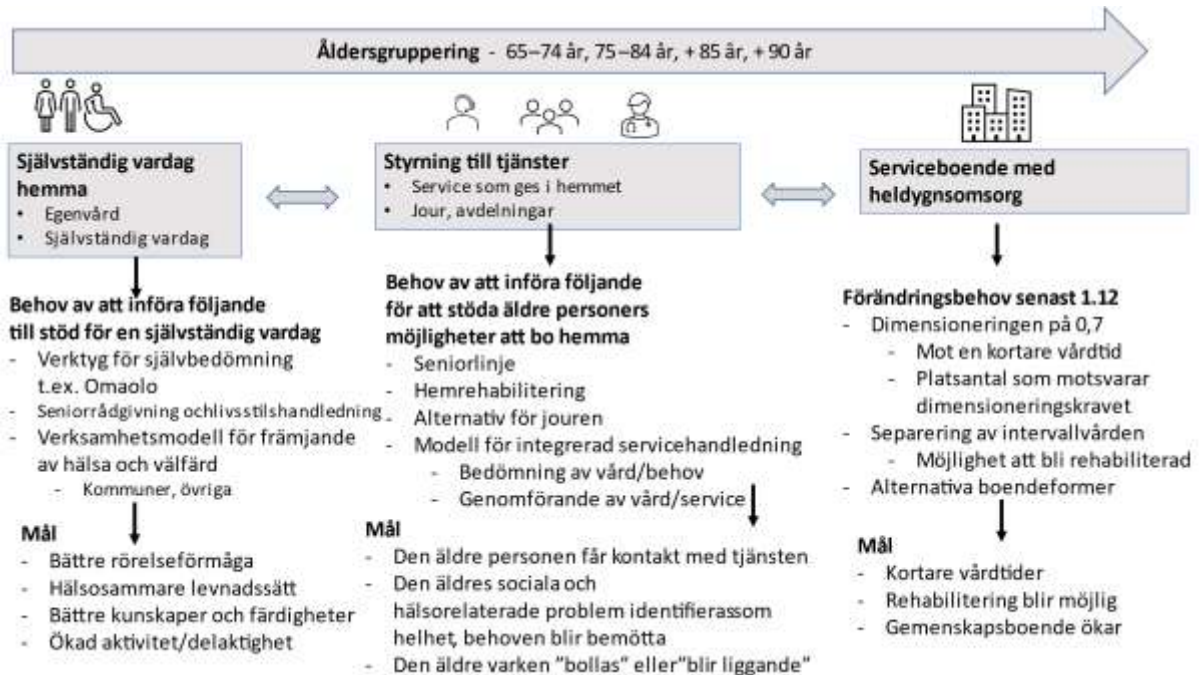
Åldersgruppering - 65–74 år, 75–84 år, + 85 år, + 90 år

Självständig vardag hemma
• Egenvård
• Självständig vardag

Behov av att införa följande till stöd för en självständig vardag
- Verktyg för självbedömning t.ex. Omaolo
- Seniorrådgivning ochlivsstilshandledning
- Verksamhetsmodell för främjande av hälsa och välfärd
  - Kommuner, övriga

Mål
- Bättre rörelseförmåga
- Hälsosammare levnadssätt
- Bättre kunskaper och färdigheter
- Ökad aktivitet/delaktighet

Styrning till tjänster
• Service som ges i hemmet
• Jour, avdelningar

Behov av att införa följande för att stöda äldre personers möjligheter att bo hemma
- Seniorlinje
- Hemrehabilitering
- Alternativ för jouren
- Modell för integrerad servicehandledning
  - Bedömning av vård/behov
  - Genomförande av vård/service

Mål
- Den äldre personen får kontakt med tjänsten
- Den äldres sociala och hälsorelaterade problem identifierassom helhet, behoven blir bemötta
- Den äldre varken "bollas" eller"blir liggande"

Serviceboende med heldygnsomsorg

Förändringsbehov senast 1.12
- Dimensioneringen på 0,7
  - Mot en kortare vårdtid
  - Platsantal som motsvarar dimensioneringskravet
- Separering av intervallvården
  - Möjlighet att bli rehabiliterad
- Alternativa boendeformer

Mål
- Kortare vårdtider
- Rehabilitering blir möjlig
- Gemenskapsboende ökar